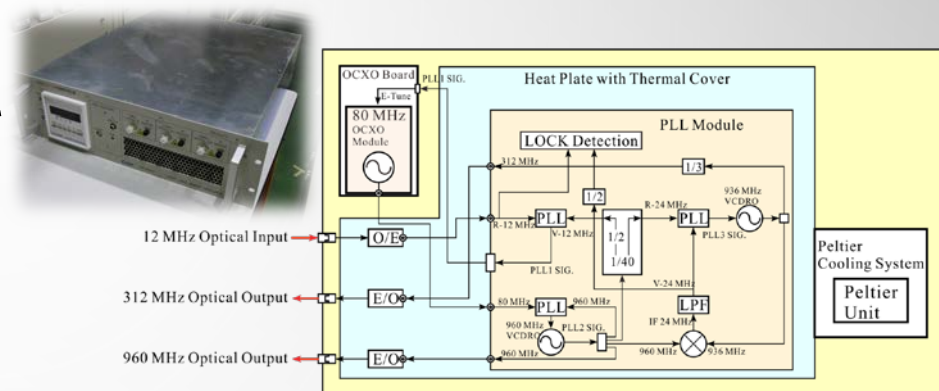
OCXO Board
PLL1 SIG.
E-Tune
80 MHz
OCXO
Module
Heat Plate with Thermal Cover
PLL Module
LOCK Detection
312 MHz
1/3
1/2
R-24 MHz
936 MHz
VCDRO
R-12 MHz
PLL
V-12 MHz
1/2
1/40
PLL
PLL3 SIG.
PLL1 SIG.
V-24 MHz
12 MHz Optical Input
O/E
312 MHz Optical Output
E/O
80 MHz
PLL
960 MHz
LPF
IF 24 MHz
960 MHz
VCDRO
PLL2 SIG.
960 MHz Optical Output
E/O
960 MHz
960 MHz
936 MHz
Peltier
Cooling System
Peltier
Unit